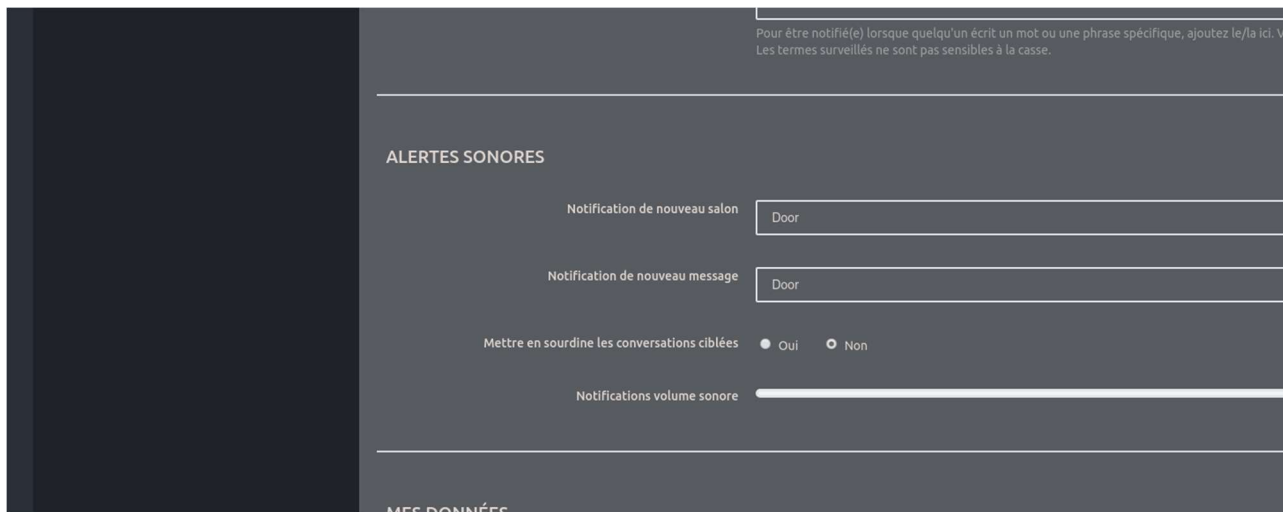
Pour être notifié(e) lorsque quelqu'un écrit un mot ou une phrase spécifique, ajoutez le/la ici. V
Les termes surveillés ne sont pas sensibles à la casse.

ALERTES SONORES

Notification de nouveau salon
Door

Notification de nouveau message
Door

Mettre en sourdine les conversations ciblées
Oui
Non

Notifications volume sonore

MES DONNÉES